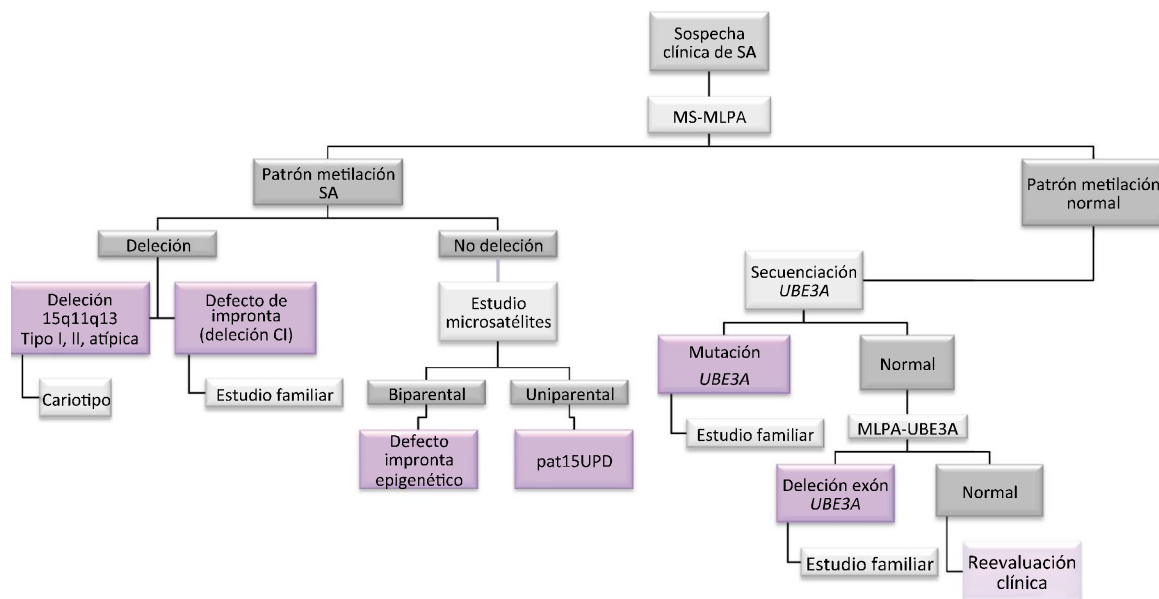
Sospecha clínica de SA

MS-MLPA

Patrón metilación SA

Patrón metilación normal

Deleción

No deleción

Deleción 15q11q13 Tipo I, II, atípica

Defecto de impronta (deleción CI)

Estudio microsatélites

Secuenciación *UBE3A*

Cariotipo

Estudio familiar

Biparental

Uniparental

Defecto impronta epigenético

pat15UPD

Mutación *UBE3A*

Normal

Estudio familiar

MLPA-UBE3A

Deleción exón *UBE3A*

Normal

Estudio familiar

Reevaluación clínica